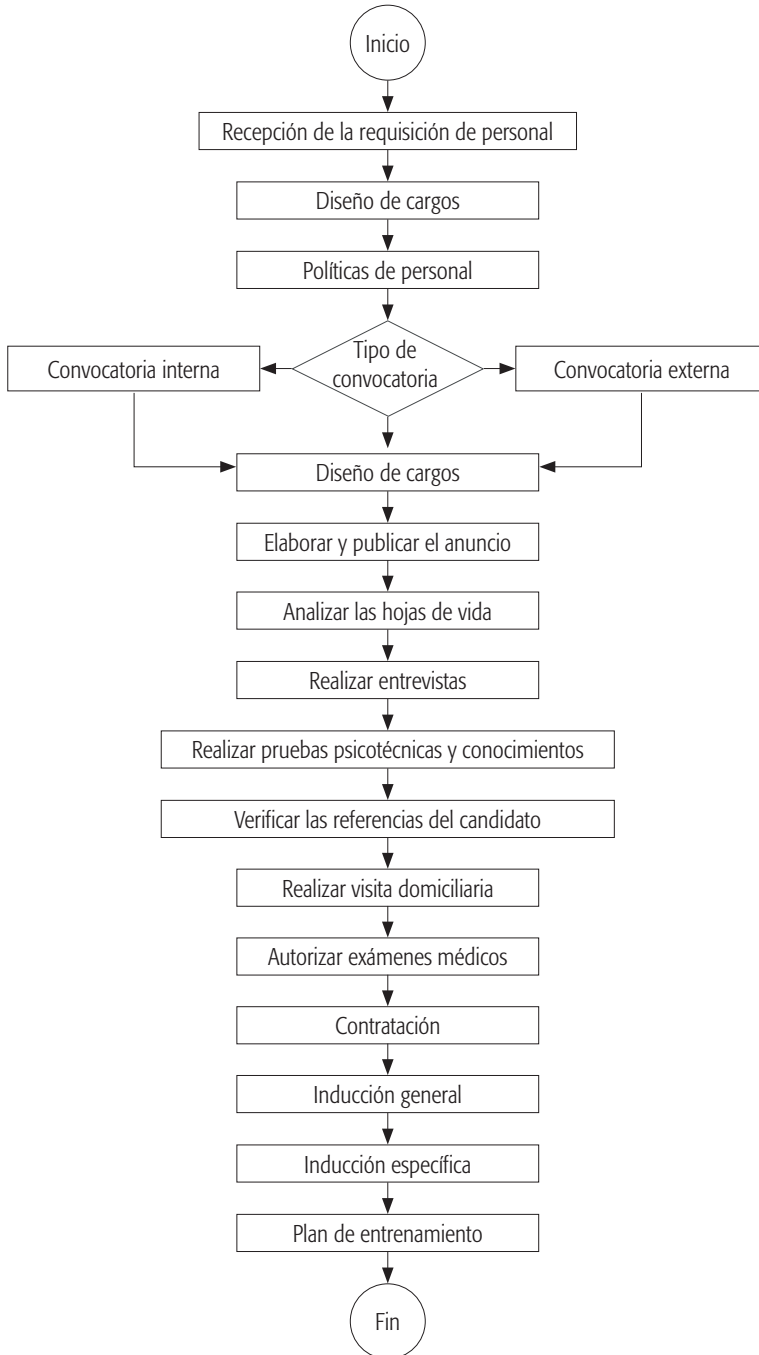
Inicio

Recepción de la requisición de personal

Diseño de cargos

Políticas de personal

Convocatoria interna

Tipo de convocatoria

Convocatoria externa

Diseño de cargos

Elaborar y publicar el anuncio

Analizar las hojas de vida

Realizar entrevistas

Realizar pruebas psicotécnicas y conocimientos

Verificar las referencias del candidato

Realizar visita domiciliaria

Autorizar exámenes médicos

Contratación

Inducción general

Inducción específica

Plan de entrenamiento

Fin